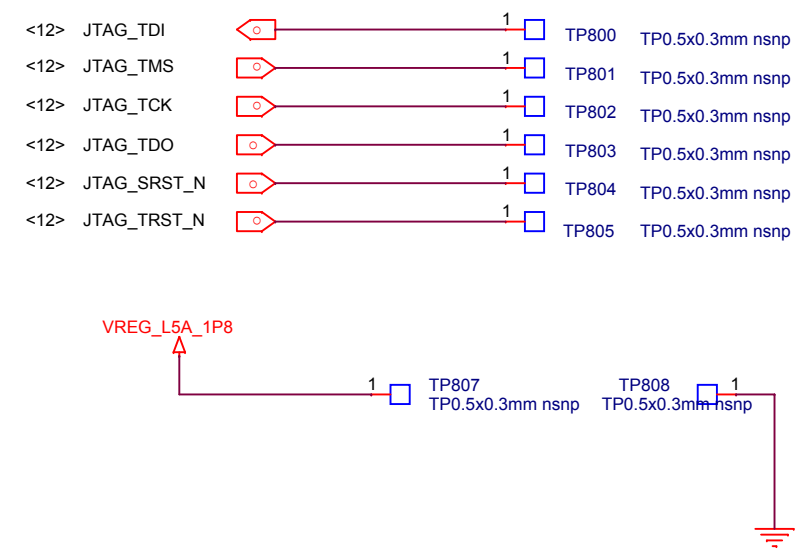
<12> JTAG_TDI
1
TP800 TP0.5x0.3mm nsnp

<12> JTAG_TMS
1
TP801 TP0.5x0.3mm nsnp

<12> JTAG_TCK
1
TP802 TP0.5x0.3mm nsnp

<12> JTAG_TDO
1
TP803 TP0.5x0.3mm nsnp

<12> JTAG_SRST_N
1
TP804 TP0.5x0.3mm nsnp

<12> JTAG_TRST_N
1
TP805 TP0.5x0.3mm nsnp

VREG_L5A_1P8

1
TP807
TP0.5x0.3mm nsnp

TP808
TP0.5x0.3mm nsnp
1